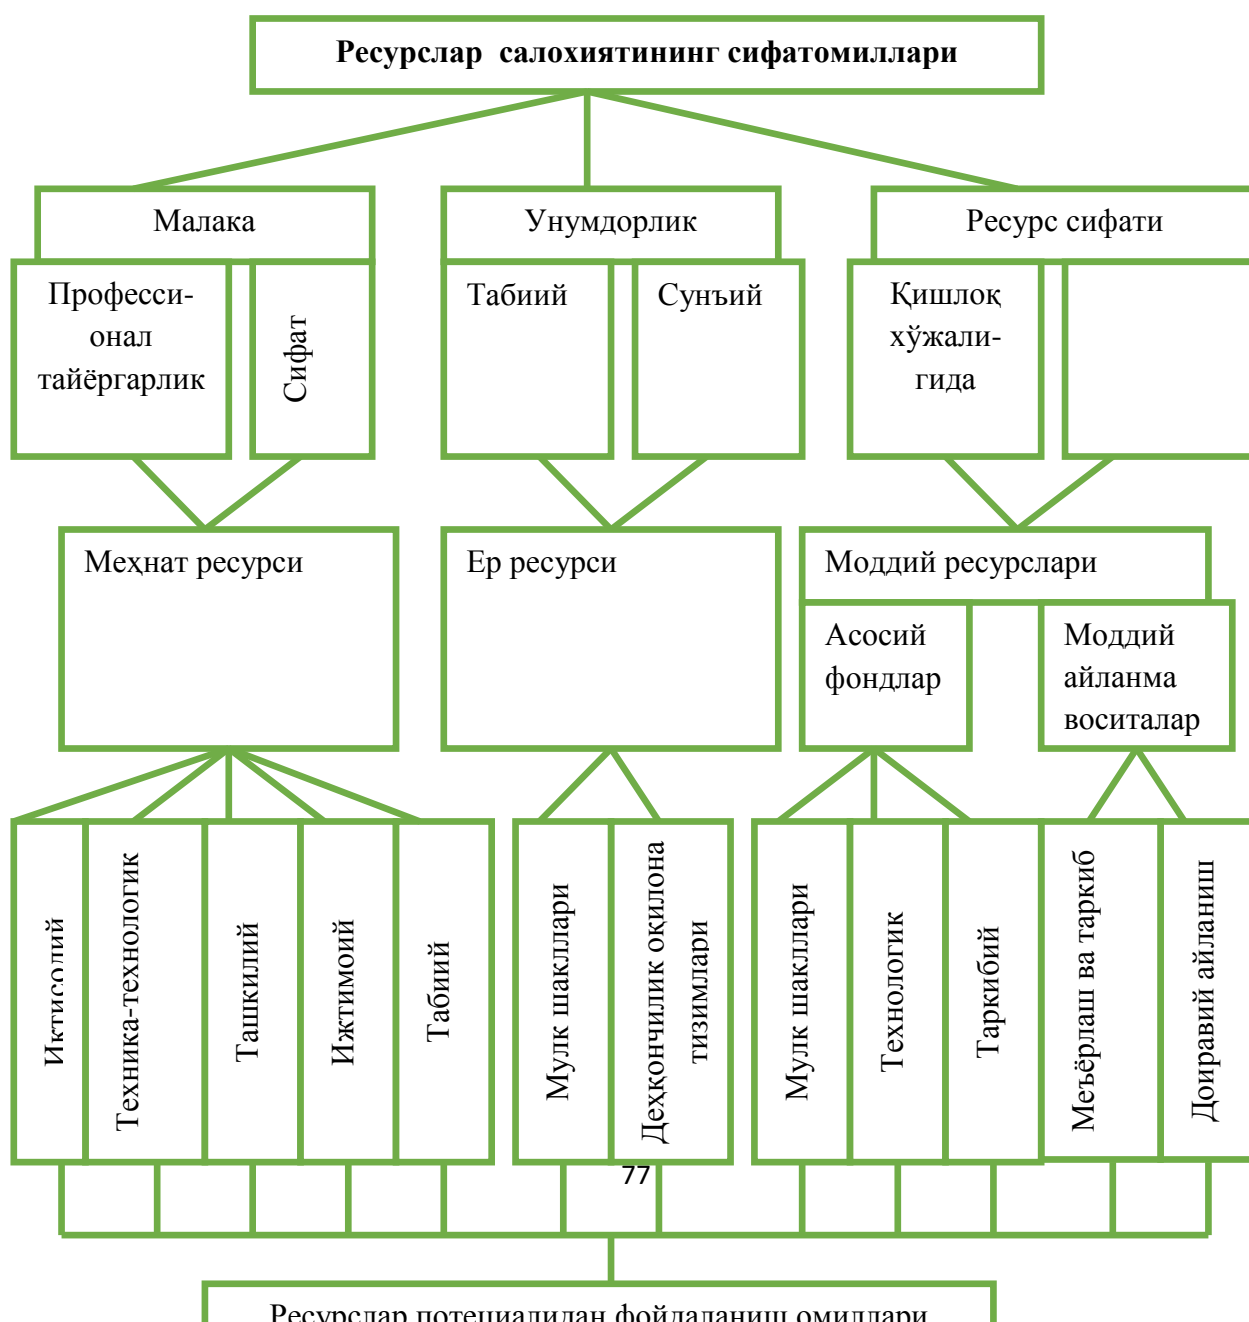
Ресурслар салохиятининг сифатомиллари

Малака

Профессионал тайёргарлик

Сифат

Унумдорлик

Табиий

Сунъий

Ресурс сифати

Қишлоқ хўжалигида

Меҳнат ресурси

Ер ресурси

Моддий ресурслари

Асосий фондлар

Моддий айланма воситалар

Иктисолий

Техника-технологик

Ташкилий

Ижтимоий

Табиий

Мулк шакллари

Деҳқончилик оқилона тизимлари

Мулк шакллари

Технологик

Таркибий

Меъёрлаш ва таркиб

Доиравий айланиш

77

Ресурслар потециалидан фойдаланиш омиллари